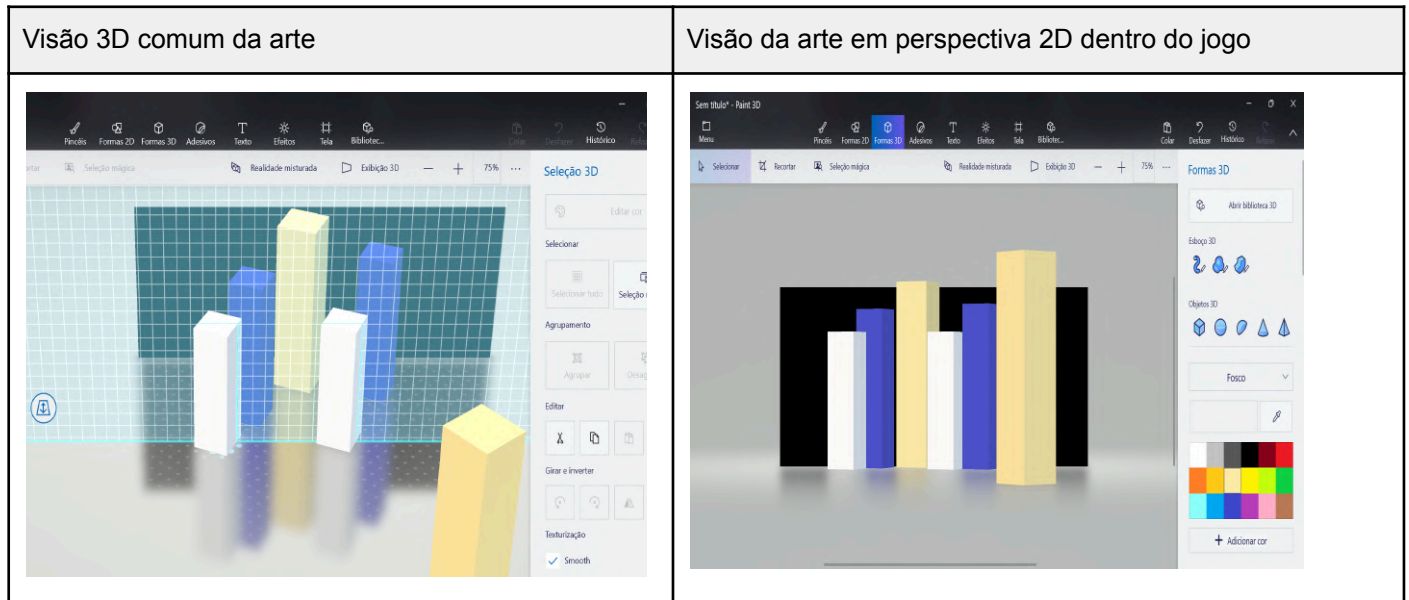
| Visão 3D comum da arte | Visão da arte em perspectiva 2D dentro do jogo |
|---|---|
| Pincéis Formas 2D Formas 3D Adesivos Texto Efeitos Tela Bibliotec... Colar Desfazer Histórico<br>ortar Seleção mágica Realidade misturada Exibição 3D — + 75% ...<br>Seleção 3D<br>Editar cor<br>Selecionar<br>Selecionar tudo Seleção<br>Agrupamento<br>Agrupar Desag<br>Editar<br>Girar e inverter<br>Texturização<br>Smooth | Sem título* - Paint 3D<br>Menu Pincéis Formas 2D Formas 3D Adesivos Texto Efeitos Tela Bibliotec... Colar Desfazer Histórico Refazer<br>Selecionar Recortar Seleção mágica Realidade misturada Exibição 3D — + 75% ...<br>Formas 3D<br>Abrir biblioteca 3D<br>Esboço 3D<br>Objetos 3D<br>Fosco<br>+ Adicionar cor |